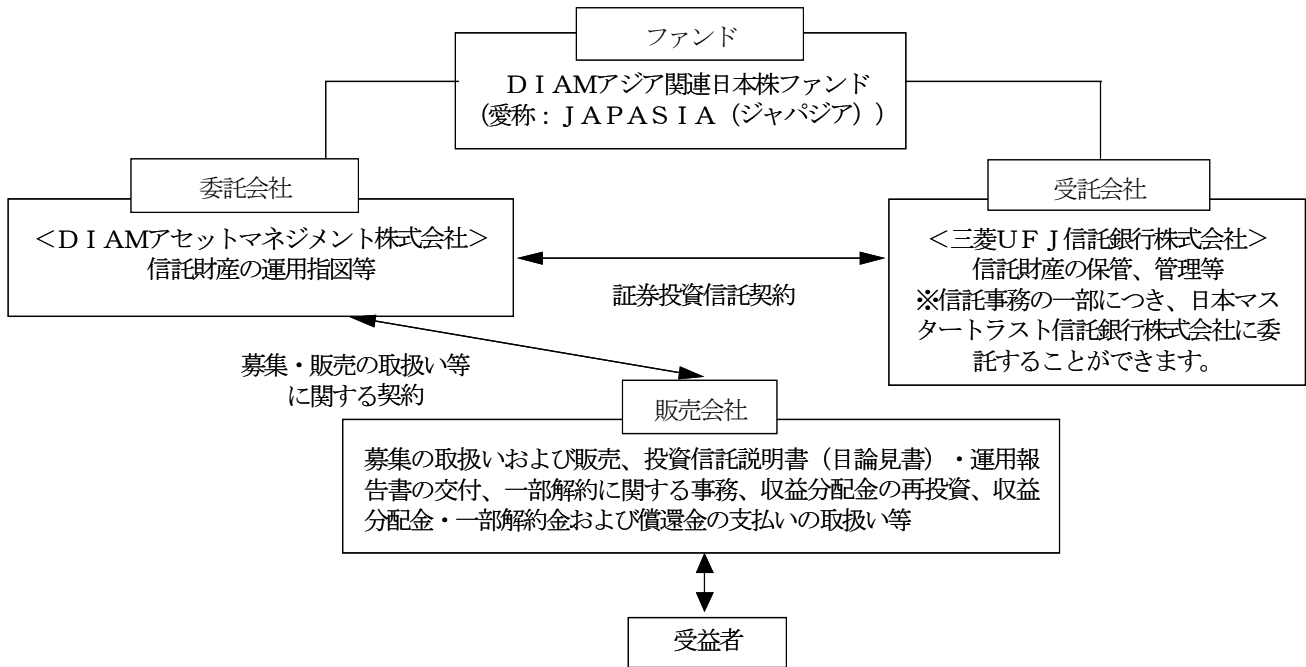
ファンド

ＤＩＡＭアジア関連日本株ファンド
（愛称：ＪＡＰＡＳＩＡ（ジャパジア））

委託会社

＜ＤＩＡＭアセットマネジメント株式会社＞
信託財産の運用指図等

証券投資信託契約

受託会社

＜三菱ＵＦＪ信託銀行株式会社＞
信託財産の保管、管理等
※信託事務の一部につき、日本マスタートラスト信託銀行株式会社に委託することができます。

募集・販売の取扱い等に関する契約

販売会社

募集の取扱いおよび販売、投資信託説明書（目論見書）・運用報告書の交付、一部解約に関する事務、収益分配金の再投資、収益分配金・一部解約金および償還金の支払いの取扱い等

受益者